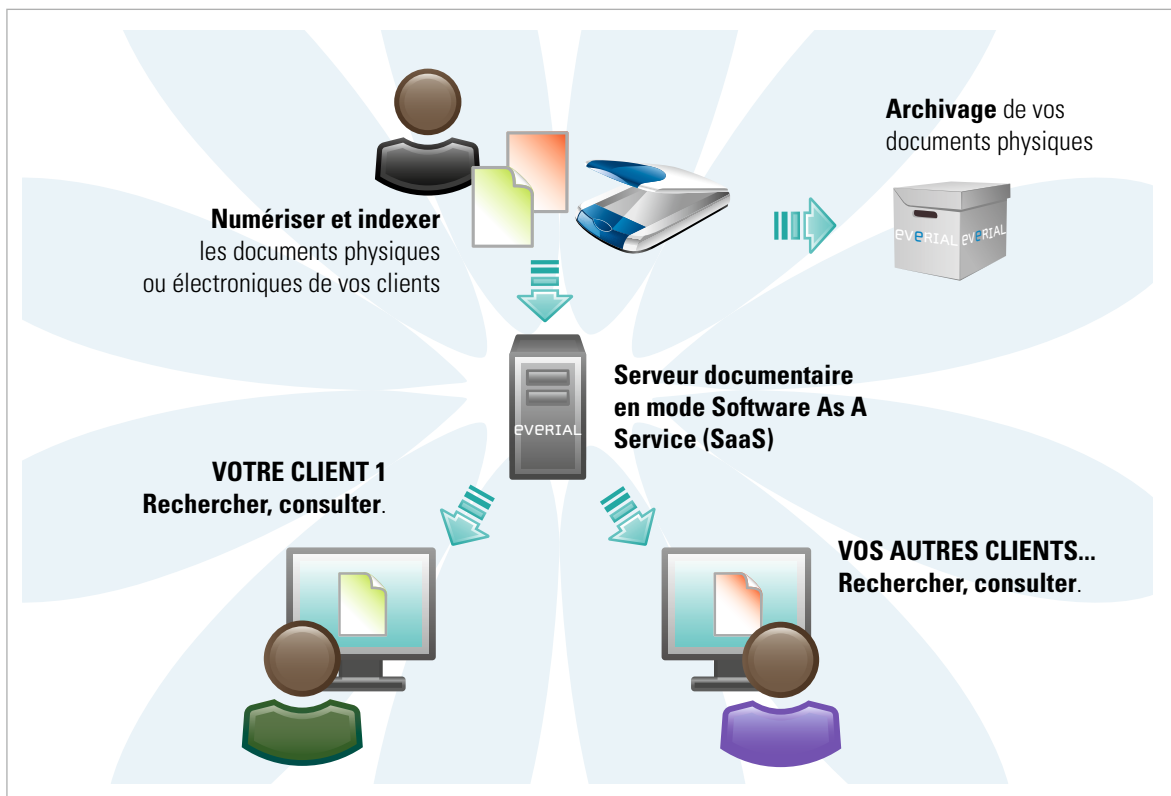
Archivage de vos documents physiques

everial everial

Numériser et indexer les documents physiques ou électroniques de vos clients

everial

Serveur documentaire en mode Software As A Service (SaaS)

VOTRE CLIENT 1
Rechercher, consulter.

VOS AUTRES CLIENTS...
Rechercher, consulter.